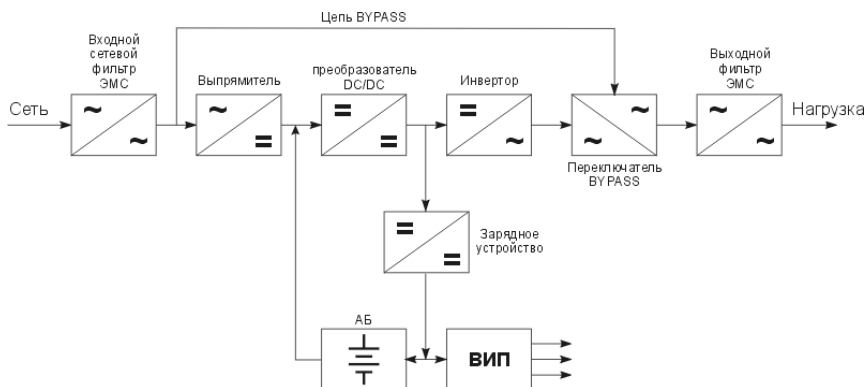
Цепь BYPASS

Входной сетевой фильтр ЭМС

Выпрямитель

преобразователь DC/DC

Инвертор

Выходной фильтр ЭМС

Сеть

~

~

~

=

=

=

=

~

~

~

~

~

Нагрузка

Переключатель BYPASS

=

=

Зарядное устройство

АБ

ВИП